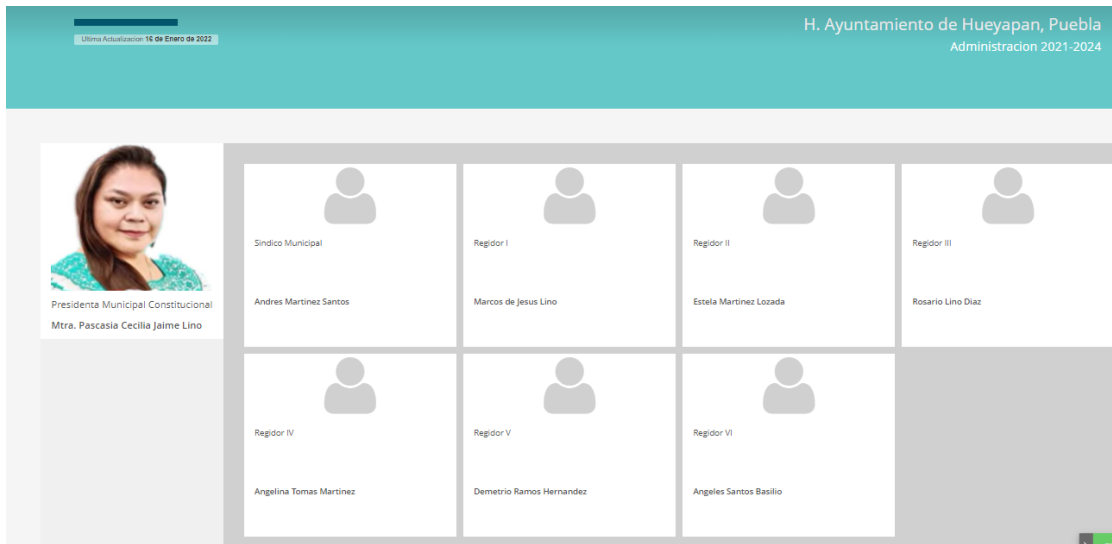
Ultima Actualizacion 16 de Enero de 2022

H. Ayuntamiento de Hueyapan, Puebla
Administracion 2021-2024

Presidenta Municipal Constitucional
Mtra. Pascasia Cecilia Jaime Lino

Sindico Municipal
Andres Martinez Santos

Regidor I
Marcos de Jesus Lino

Regidor II
Estela Martinez Lozada

Regidor III
Rosario Lino Diaz

Regidor IV
Angelina Tomas Martinez

Regidor V
Demetrio Ramos Hernandez

Regidor VI
Angeles Santos Basilio